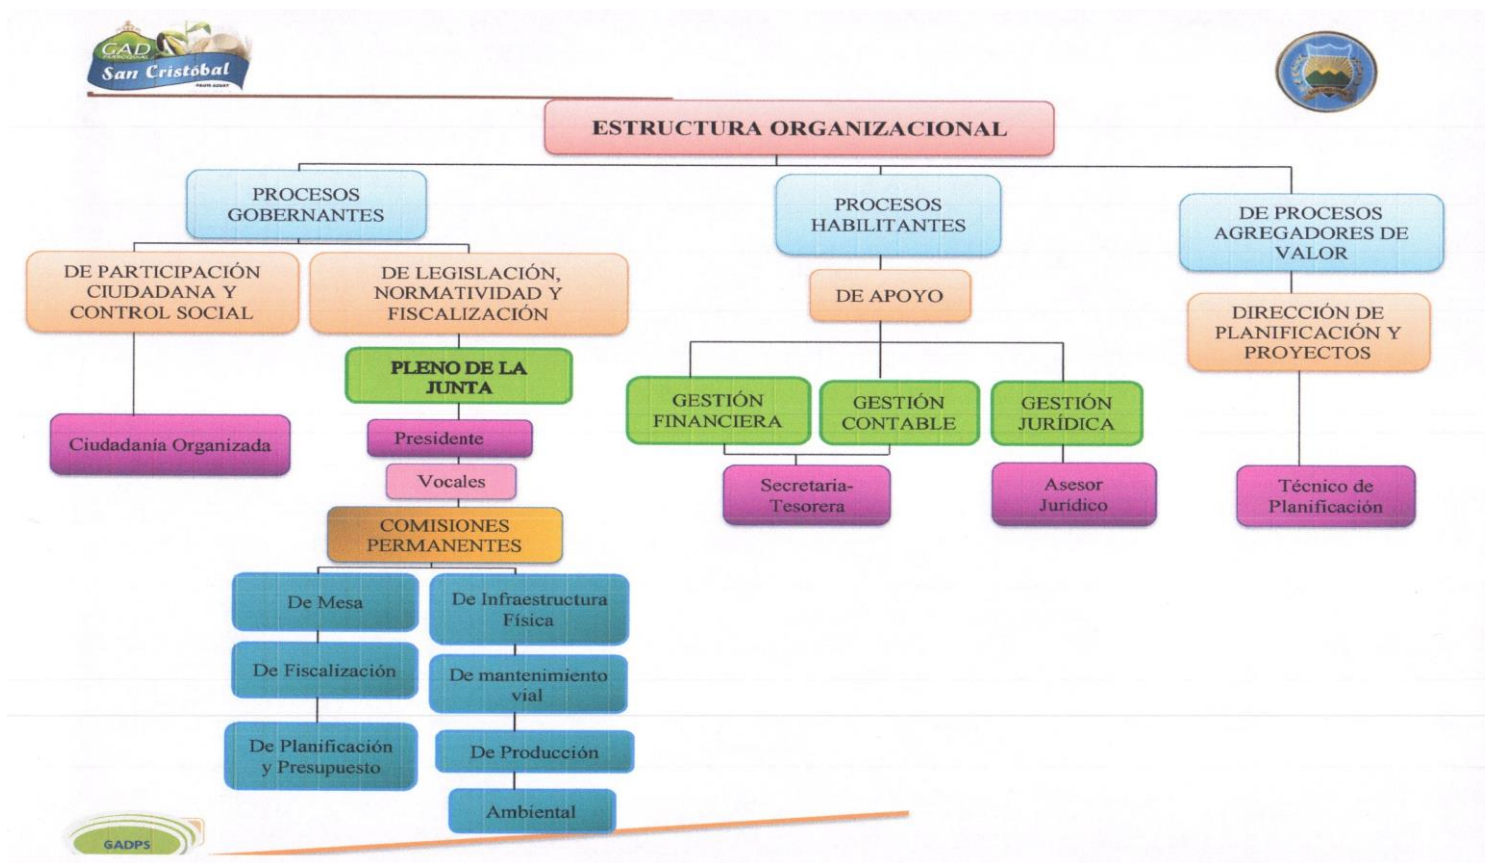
GAD PARROQUIAL
San Cristóbal
PAUTE AZUAY

ESTRUCTURA ORGANIZACIONAL

PROCESOS GOBERNANTES

DE PARTICIPACIÓN CIUDADANA Y CONTROL SOCIAL

Ciudadanía Organizada

DE LEGISLACIÓN, NORMATIVIDAD Y FISCALIZACIÓN

PLENO DE LA JUNTA

Presidente

Vocales

COMISIONES PERMANENTES

De Mesa

De Fiscalización

De Planificación y Presupuesto

De Infraestructura Física

De mantenimiento vial

De Producción

Ambiental

PROCESOS HABILITANTES

DE APOYO

GESTIÓN FINANCIERA

GESTIÓN CONTABLE

Secretaria-Tesorera

GESTIÓN JURÍDICA

Asesor Jurídico

DE PROCESOS AGREGADORES DE VALOR

DIRECCIÓN DE PLANIFICACIÓN Y PROYECTOS

Técnico de Planificación

GADPS